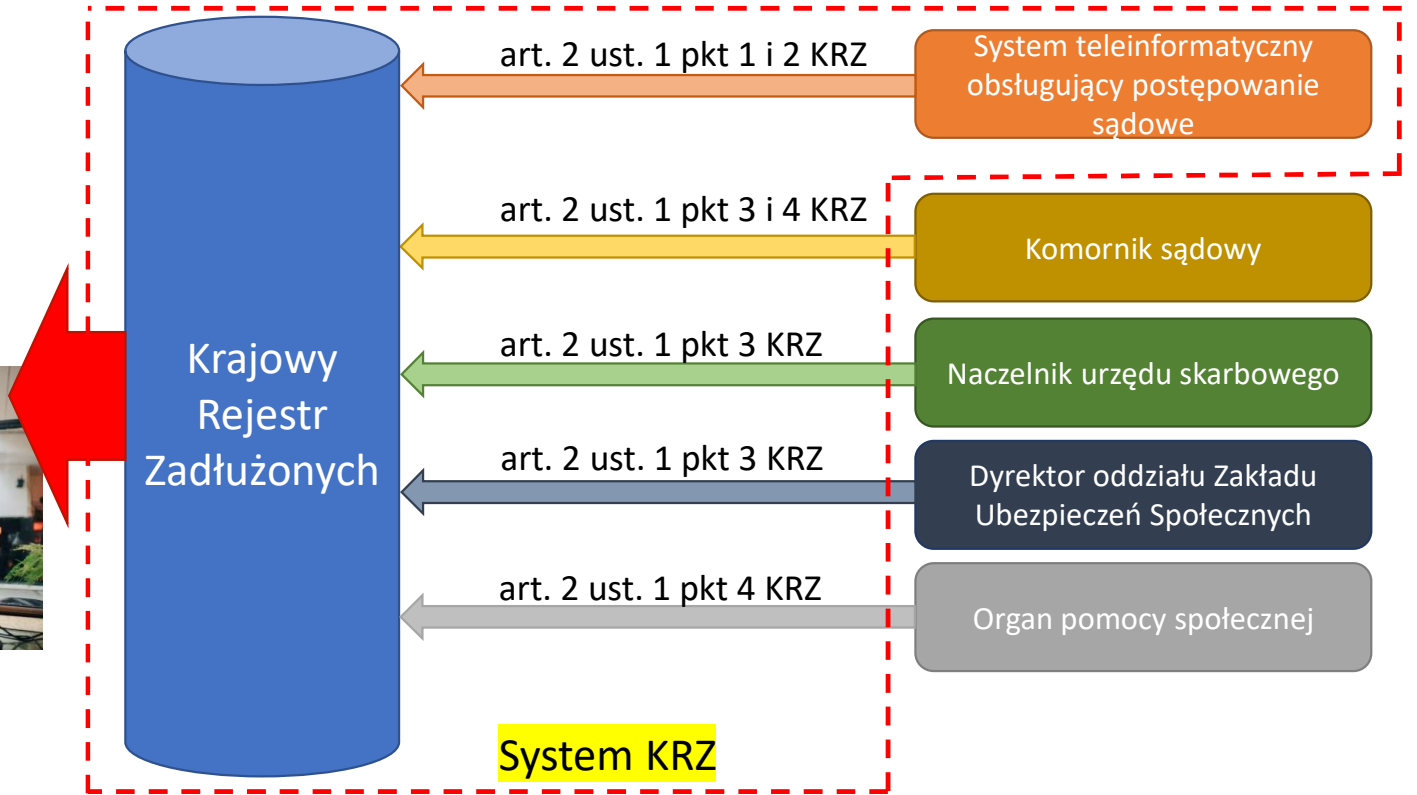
Krajowy Rejestr Zadłużonych

art. 2 ust. 1 pkt 1 i 2 KRZ

System teleinformatyczny obsługujący postępowanie sądowe

art. 2 ust. 1 pkt 3 i 4 KRZ

Komornik sądowy

art. 2 ust. 1 pkt 3 KRZ

Naczelnik urzędu skarbowego

art. 2 ust. 1 pkt 3 KRZ

Dyrektor oddziału Zakładu Ubezpieczeń Społecznych

art. 2 ust. 1 pkt 4 KRZ

Organ pomocy społecznej

System KRZ